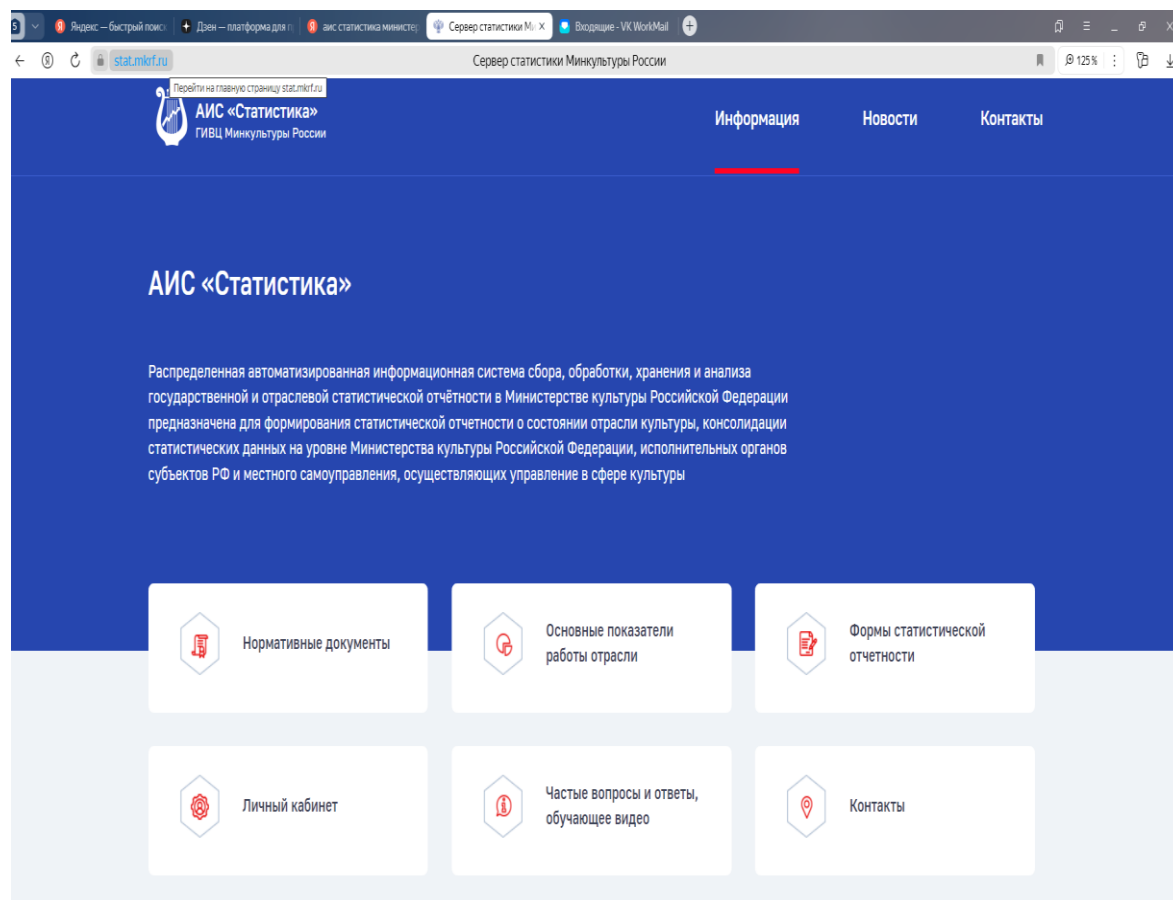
Яндекс — быстрый поиск | Дзен — платформа для | аис статистика министер | Сервер статистики Ми × | Входящие - VK WorkMail

stat.mkrf.ru Сервер статистики Минкультуры России 125 %

Перейти на главную страницу stat.mkrf.ru

АИС «Статистика»
ГИВЦ Минкультуры России

Информация Новости Контакты

АИС «Статистика»

Распределенная автоматизированная информационная система сбора, обработки, хранения и анализа государственной и отраслевой статистической отчётности в Министерстве культуры Российской Федерации предназначена для формирования статистической отчетности о состоянии отрасли культуры, консолидации статистических данных на уровне Министерства культуры Российской Федерации, исполнительных органов субъектов РФ и местного самоуправления, осуществляющих управление в сфере культуры

Нормативные документы

Основные показатели работы отрасли

Формы статистической отчетности

Личный кабинет

Частые вопросы и ответы, обучающее видео

Контакты